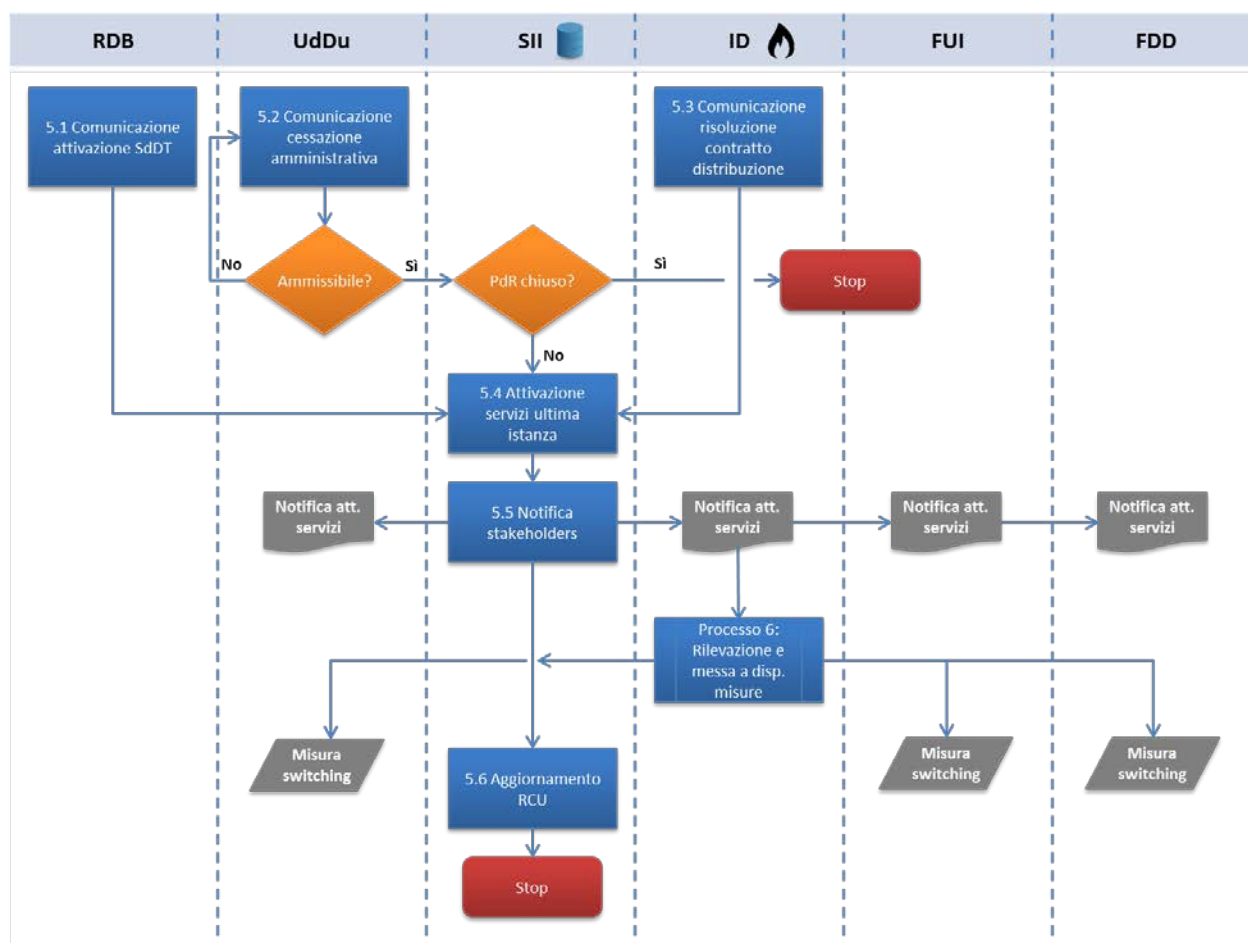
RDB

UdDu

SII

ID

FUI

FDD

5.1 Comunicazione attivazione SdDT

5.2 Comunicazione cessazione amministrativa

5.3 Comunicazione risoluzione contratto distribuzione

No

Ammissibile?

Sì

PdR chiuso?

Sì

Stop

No

5.4 Attivazione servizi ultima istanza

Notifica att. servizi

5.5 Notifica stakeholders

Notifica att. servizi

Notifica att. servizi

Notifica att. servizi

Processo 6: Rilevazione e messa a disp. misure

Misura switching

5.6 Aggiornamento RCU

Misura switching

Misura switching

Stop